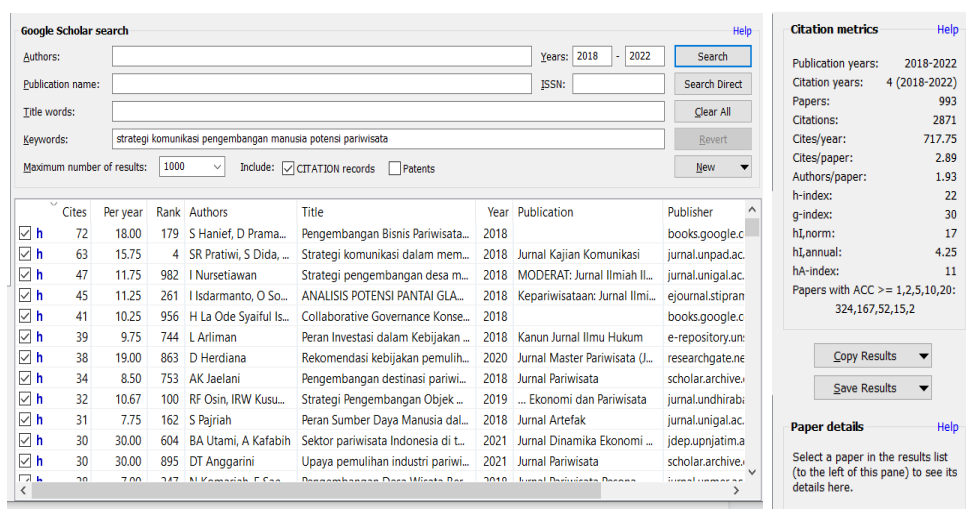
Google Scholar search
Help

Authors:
Years: 2018 - 2022
Search
Publication name:
ISSN:
Search Direct
Title words:
Clear All
Keywords: strategi komunikasi pengembangan manusia potensi pariwisata
Revert
Maximum number of results: 1000
Include: CITATION records Patents
New

| | Cites | Per year | Rank | Authors | Title | Year | Publication | Publisher |
|---|---|---|---|---|---|---|---|---|
| h | 72 | 18.00 | 179 | S Hanief, D Prama... | Pengembangan Bisnis Pariwisata... | 2018 | | books.google.c |
| h | 63 | 15.75 | 4 | SR Pratiwi, S Dida, ... | Strategi komunikasi dalam mem... | 2018 | Jurnal Kajian Komunikasi | jurnal.unpad.ac. |
| h | 47 | 11.75 | 982 | I Nursetiawan | Strategi pengembangan desa m... | 2018 | MODERAT: Jurnal Ilmiah Il... | jurnal.unigal.ac. |
| h | 45 | 11.25 | 261 | I Isdarmanto, O So... | ANALISIS POTENSI PANTAI GLA... | 2018 | Kepariwisataan: Jurnal Ilmi... | ejournal.stipran |
| h | 41 | 10.25 | 956 | H La Ode Syaiful Is... | Collaborative Governance Konse... | 2018 | | books.google.c |
| h | 39 | 9.75 | 744 | L Arliman | Peran Investasi dalam Kebijakan ... | 2018 | Kanun Jurnal Ilmu Hukum | e-repository.un |
| h | 38 | 19.00 | 863 | D Herdiana | Rekomendasi kebijakan pemulih... | 2020 | Jurnal Master Pariwisata (J... | researchgate.ne |
| h | 34 | 8.50 | 753 | AK Jaelani | Pengembangan destinasi pariwi... | 2018 | Jurnal Pariwisata | scholar.archive. |
| h | 32 | 10.67 | 100 | RF Osin, IRW Kusu... | Strategi Pengembangan Objek ... | 2019 | ... Ekonomi dan Pariwisata | jurnal.undhirab |
| h | 31 | 7.75 | 162 | S Pajriah | Peran Sumber Daya Manusia dal... | 2018 | Jurnal Artefak | jurnal.unigal.ac. |
| h | 30 | 30.00 | 604 | BA Utami, A Kafabih | Sektor pariwisata Indonesia di t... | 2021 | Jurnal Dinamika Ekonomi ... | jdep.upnjatim.a |
| h | 30 | 30.00 | 895 | DT Anggarini | Upaya pemulihan industri pariwi... | 2021 | Jurnal Pariwisata | scholar.archive. |

Citation metrics
Help
Publication years: 2018-2022
Citation years: 4 (2018-2022)
Papers: 993
Citations: 2871
Cites/year: 717.75
Cites/paper: 2.89
Authors/paper: 1.93
h-index: 22
g-index: 30
hI,norm: 17
hI,annual: 4.25
hA-index: 11
Papers with ACC >= 1,2,5,10,20:
324,167,52,15,2

Copy Results
Save Results

Paper details
Help
Select a paper in the results list (to the left of this pane) to see its details here.